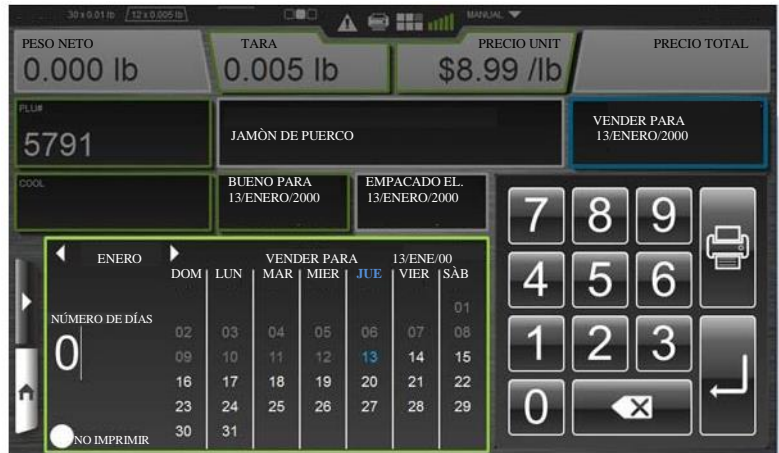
30 x 0.01 lb 12 x 0.005 lb

MANUAL

PESO NETO
0.000 lb

TARA
0.005 lb

PRECIO UNIT
$8.99 /lb

PRECIO TOTAL

PLU#
5791

JAMÒN DE PUERCO

VENDER PARA
13/ENERO/2000

COOL

BUENO PARA
13/ENERO/2000

EMPACADO EL.
13/ENERO/2000

ENERO

VENDER PARA 13/ENE/00

| DOM | LUN | MAR | MIER | JUE | VIER | SÀB |
|---|---|---|---|---|---|---|
| | | | | | | 01 |
| 02 | 03 | 04 | 05 | 06 | 07 | 08 |
| 09 | 10 | 11 | 12 | 13 | 14 | 15 |
| 16 | 17 | 18 | 19 | 20 | 21 | 22 |
| 23 | 24 | 25 | 26 | 27 | 28 | 29 |
| 30 | 31 | | | | | |

NÙMERO DE DÌAS
0

NO IMPRIMIR

7 8 9
4 5 6
1 2 3
0